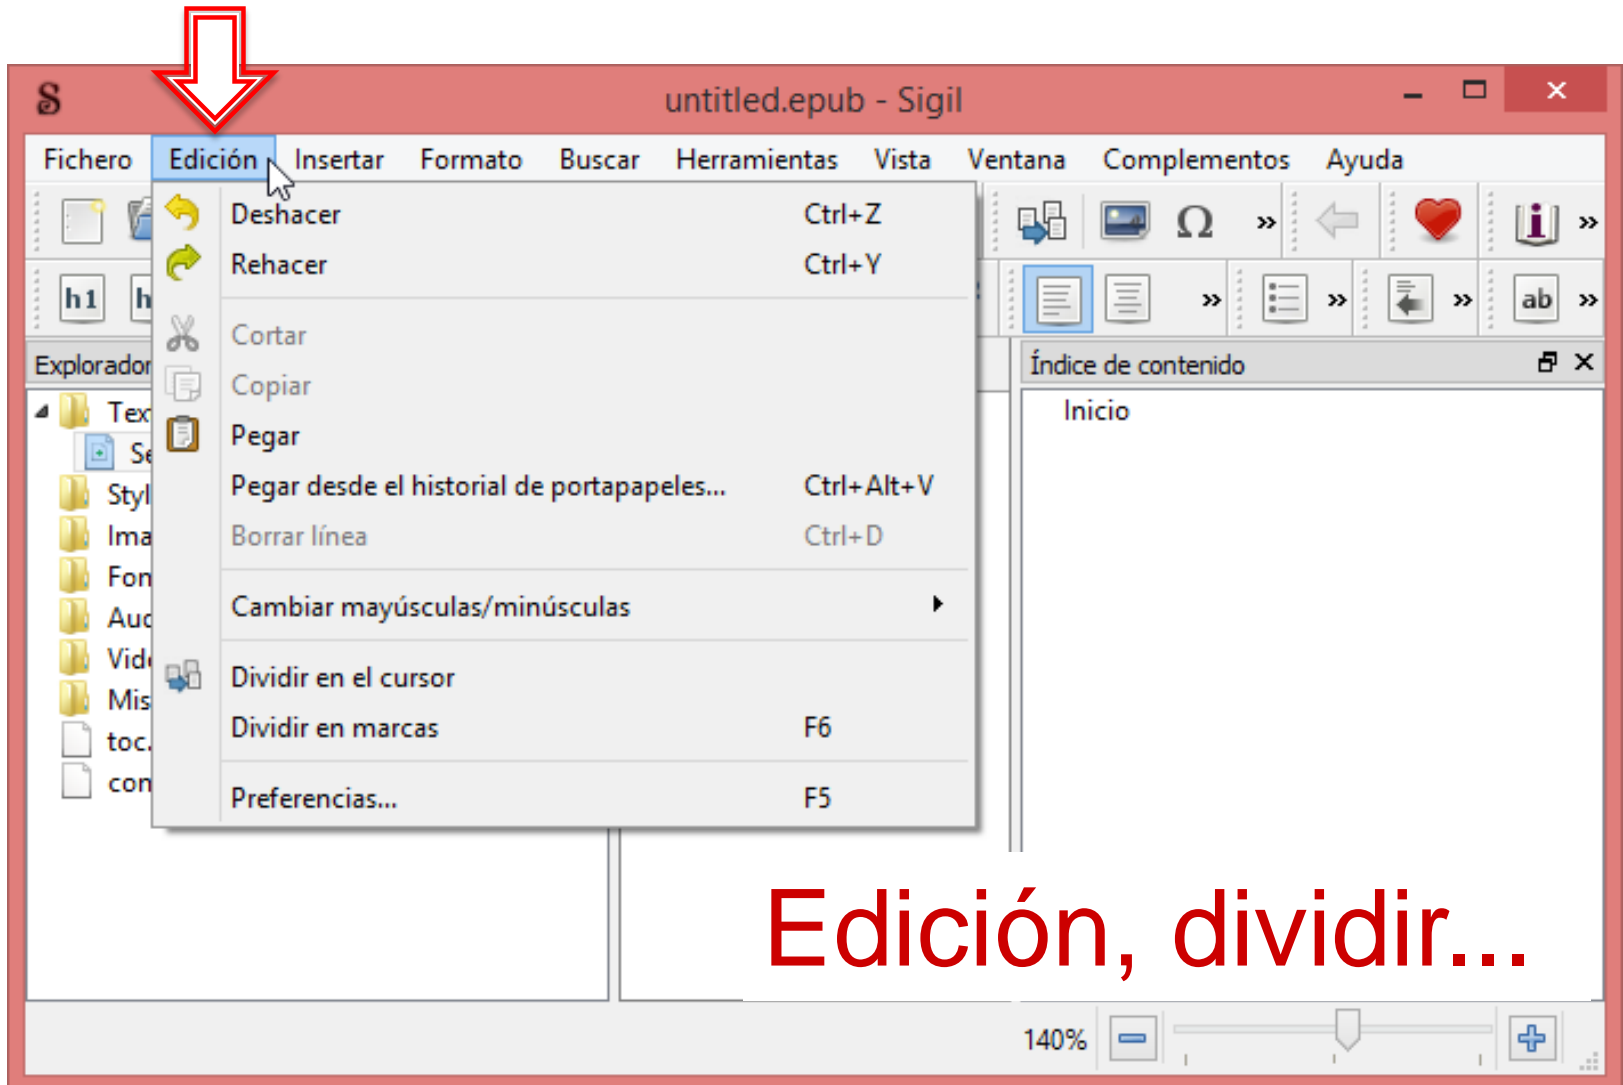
untitled.epub - Sigil

Fichero Edición Insertar Formato Buscar Herramientas Vista Ventana Complementos Ayuda

h1 h

Explorador

Tex
Se
Styl
Ima
Fon
Auc
Vid
Mis
toc.
con

Deshacer Ctrl+Z
Rehacer Ctrl+Y
Cortar
Copiar
Pegar
Pegar desde el historial de portapapeles... Ctrl+Alt+V
Borrar línea Ctrl+D
Cambiar mayúsculas/minúsculas
Dividir en el cursor
Dividir en marcas F6
Preferencias... F5

Índice de contenido

Inicio

Edición, dividir...

140%